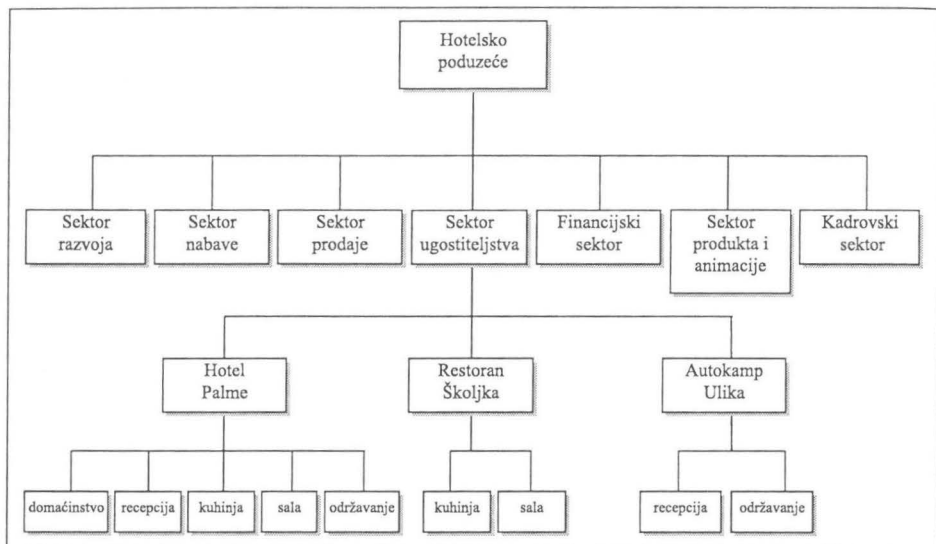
Hotelsko poduzeće

Sektor razvoja

Sektor nabave

Sektor prodaje

Sektor ugostiteljstva

Financijski sektor

Sektor produkta i animacije

Kadrovski sektor

Hotel Palme

Restoran Školjka

Autokamp Ulika

domaćinstvo

recepcija

kuhinja

sala

održavanje

kuhinja

sala

recepcija

održavanje